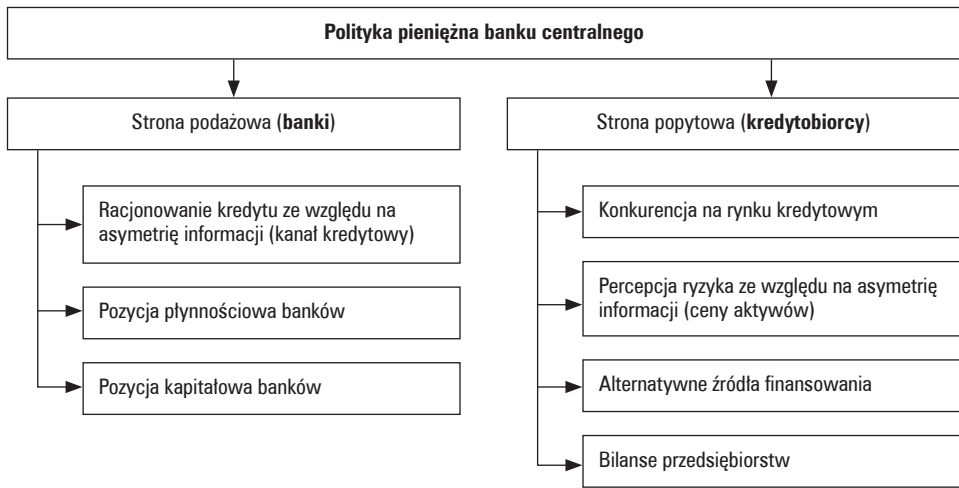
Polityka pieniężna banku centralnego

Strona podażowa (banki)

Racjonowanie kredytu ze względu na asymetrię informacji (kanał kredytowy)

Pozycja płynnościowa banków

Pozycja kapitałowa banków

Strona popytowa (kredytobiorcy)

Konkurencja na rynku kredytowym

Percepcja ryzyka ze względu na asymetrię informacji (ceny aktywów)

Alternatywne źródła finansowania

Bilanse przedsiębiorstw